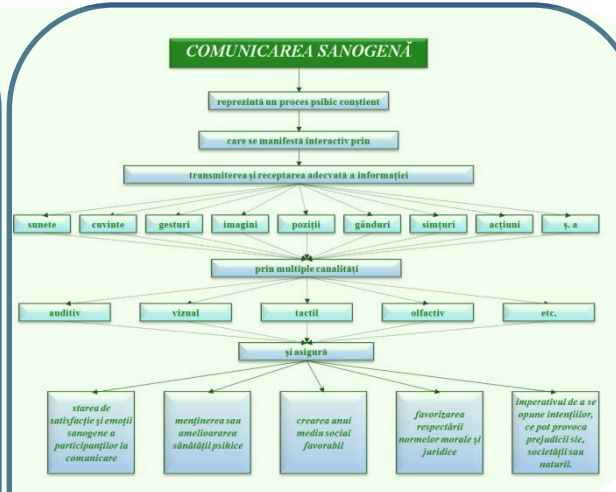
COMUNICAREA SANOGENĂ

reprezintă un proces psihic conștient

care se manifestă interactiv prin

transmiterea și receptarea adecvată a informației

sunete

cuvinte

gesturi

imagini

poziții

gânduri

simțuri

acțiuni

ș. a

prin multiple canalități

auditiv

vizual

tactil

olfactiv

etc.

și asigură

starea de satisfacție și emoții sanogene a participanților la comunicare

menținerea sau ameliorarea sănătății psihice

crearea unui media social favorabil

favorizarea respectării normelor morale și juridice

Imperativul de a se opune intențiilor, ce pot provoca prejudicii sie, societății sau naturii.